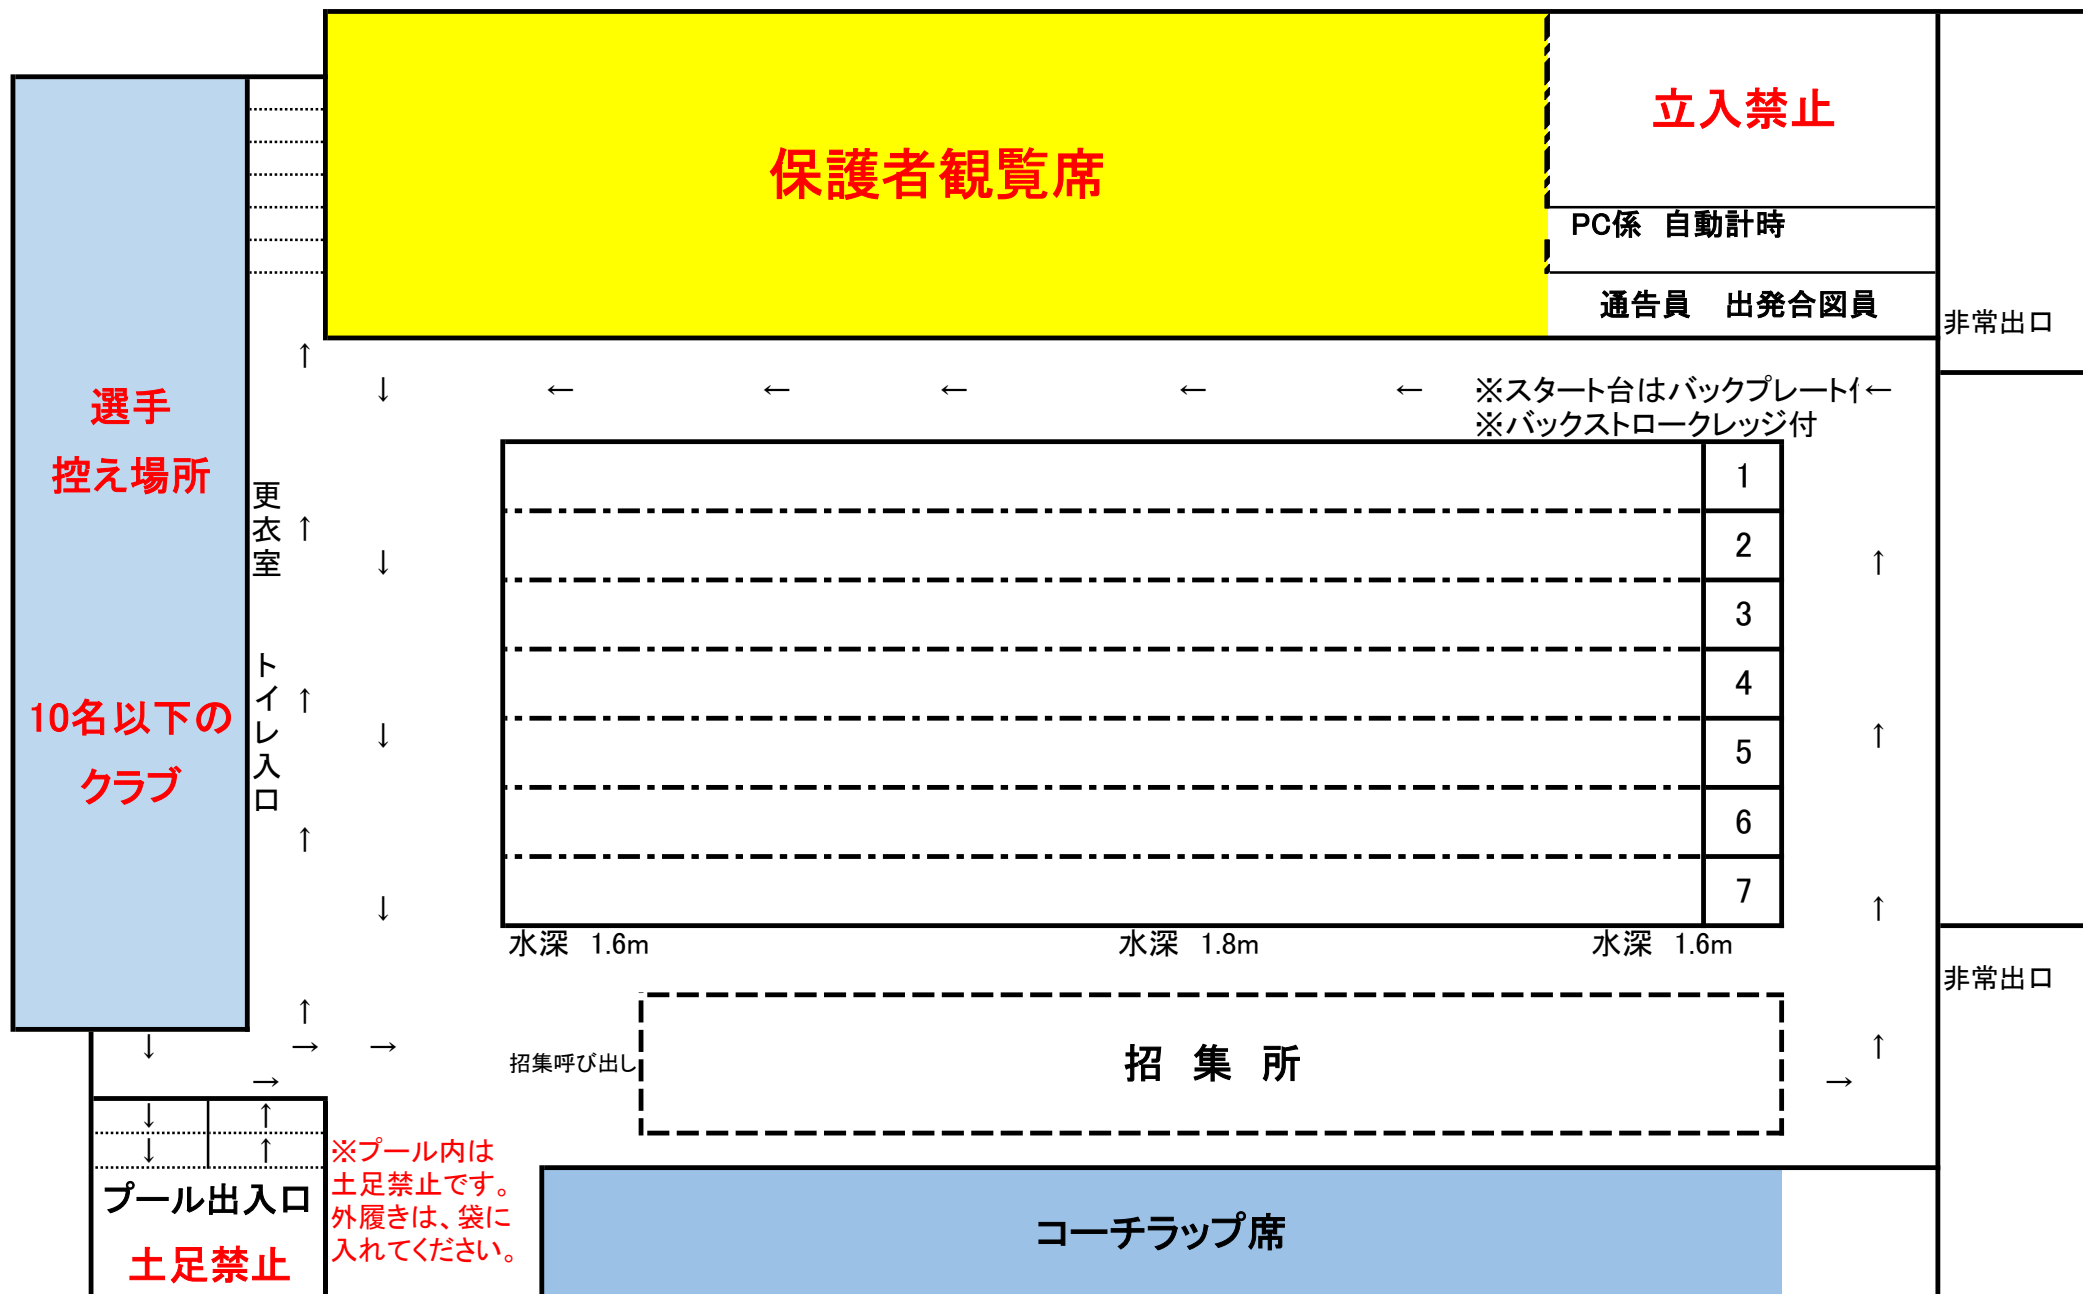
保護者観覧席

立入禁止

PC係　自動計時

通告員　出発合図員

非常出口

選手
控え場所

10名以下の
クラブ

更衣室

トイレ入口

↑ ↓ ← ← ← ← ←

※スタート台はバックプレート付←
※バックストロークレッジ付

| |
|---|
| 1 |
| 2 |
| 3 |
| 4 |
| 5 |
| 6 |
| 7 |

水深　1.6m　水深　1.8m　水深　1.6m

非常出口

招集呼び出し

招　集　所

※プール内は土足禁止です。外履きは、袋に入れてください。

プール出入口
土足禁止

コーチラップ席